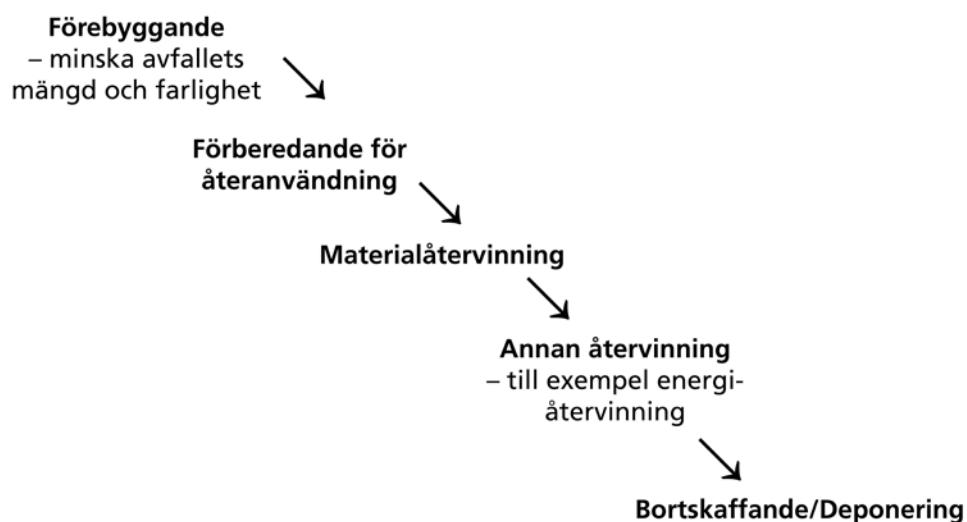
**Förebyggande**
– minska avfallets mängd och farlighet

**Förberedande för återanvändning**

**Materialåtervinning**

**Annan återvinning**
– till exempel energiåtervinning

**Bortskaffande/Deponering**